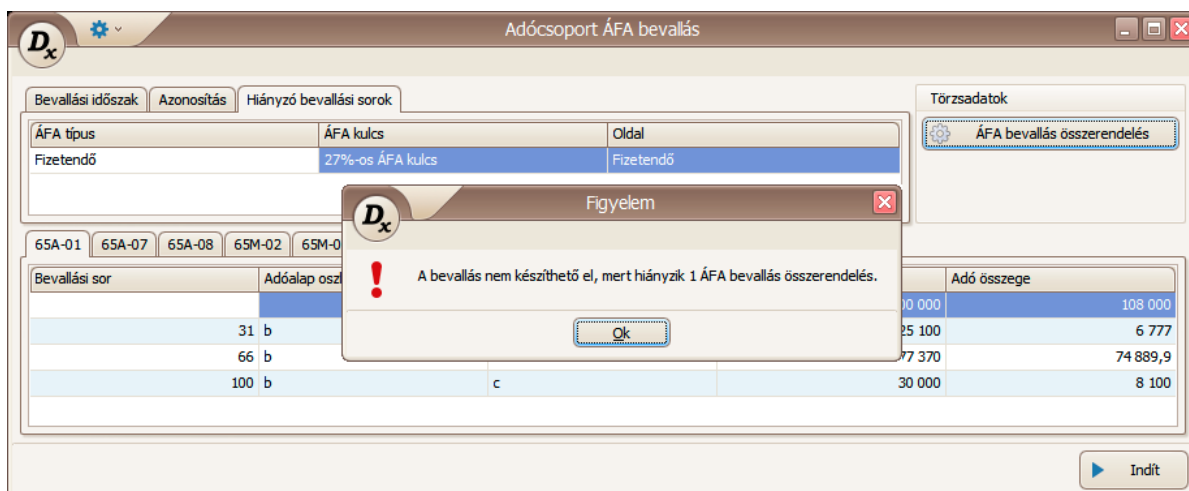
$D_x$

Adócsoport ÁFA bevallás

Bevallási időszak | Azonosítás | Hiányzó bevallási sorok

| ÁFA típus | ÁFA kulcs | Oldal |
|---|---|---|
| Fizetendő | 27%-os ÁFA kulcs | Fizetendő |

Törzsadatok

ÁFA bevallás összerendelés

65A-01 | 65A-07 | 65A-08 | 65M-02 | 65M-0

| Bevallási sor | Adóalap osz | | | Adó összege |
|---|---|---|---|---|
| | | | 00 000 | 108 000 |
| 31 | b | | 25 100 | 6 777 |
| 66 | b | | 77 370 | 74 889,9 |
| 100 | b | c | 30 000 | 8 100 |

$D_x$

Figyelem

A bevallás nem készíthető el, mert hiányzik 1 ÁFA bevallás összerendelés.

Ok

Indít